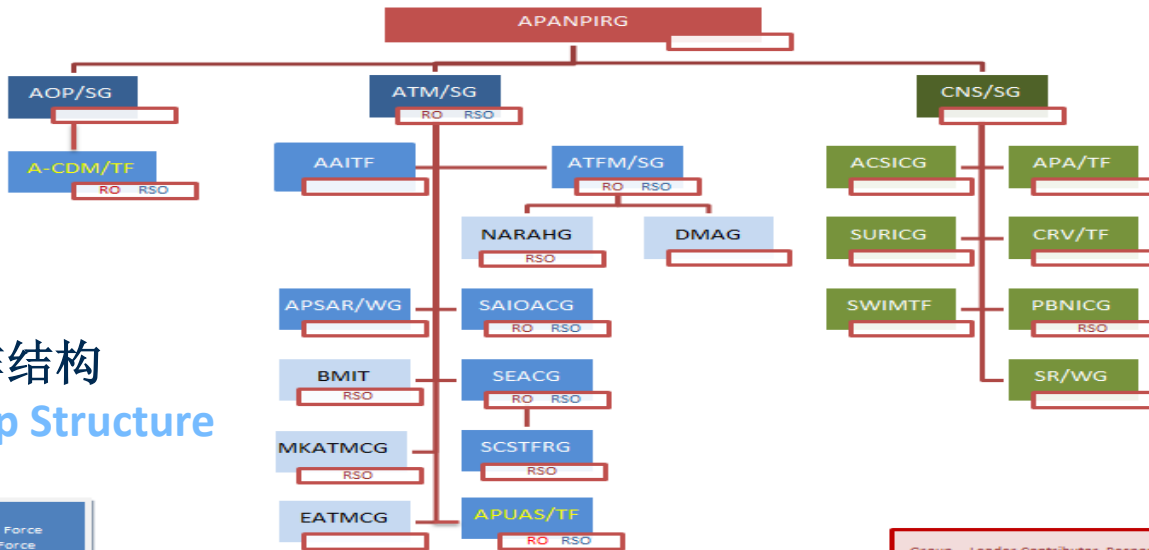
APANPIRG

AOP/SG

A-CDM/TF
RO RSO

ATM/SG
RO RSO

AAITF

ATFM/SG
RO RSO

NARAHG
RSO

DMAG

APSAR/WG

SAIOACG
RO RSO

BMIT
RSO

SEACG
RO RSO

MKATMCG
RSO

SCSTFRG
RSO

EATMCG

APUAS/TF
RO RSO

CNS/SG

ACSICG

APA/TF

SURICG

CRV/TF

SWIMTF

PBNICG
RSO

SR/WG

结构
p Structure

Force
Force